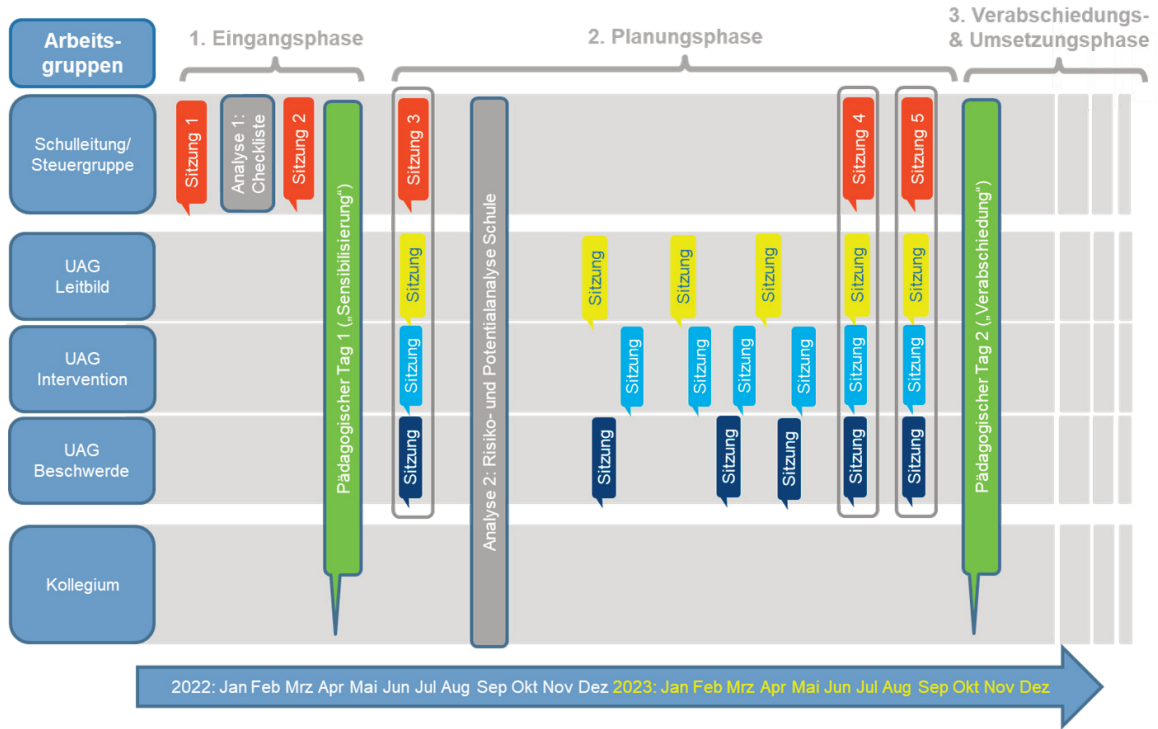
Arbeitsgruppen

1. Eingangsphase

2. Planungsphase

3. Verabschiedungs- & Umsetzungsphase

Schulleitung/ Steuergruppe

UAG Leitbild

UAG Intervention

UAG Beschwerde

Kollegium

Sitzung 1

Analyse 1: Checkliste

Sitzung 2

Pädagogischer Tag 1 („Sensibilisierung")

Sitzung 3

Sitzung

Sitzung

Sitzung

Analyse 2: Risiko- und Potentialanalyse Schule

Sitzung

Sitzung

Sitzung

Sitzung

Sitzung

Sitzung

Sitzung

Sitzung

Sitzung

Sitzung

Sitzung 4

Sitzung

Sitzung

Sitzung

Sitzung 5

Sitzung

Sitzung

Sitzung

Pädagogischer Tag 2 („Verabschiedung")

2022: Jan Feb Mrz Apr Mai Jun Jul Aug Sep Okt Nov Dez 2023: Jan Feb Mrz Apr Mai Jun Jul Aug Sep Okt Nov Dez